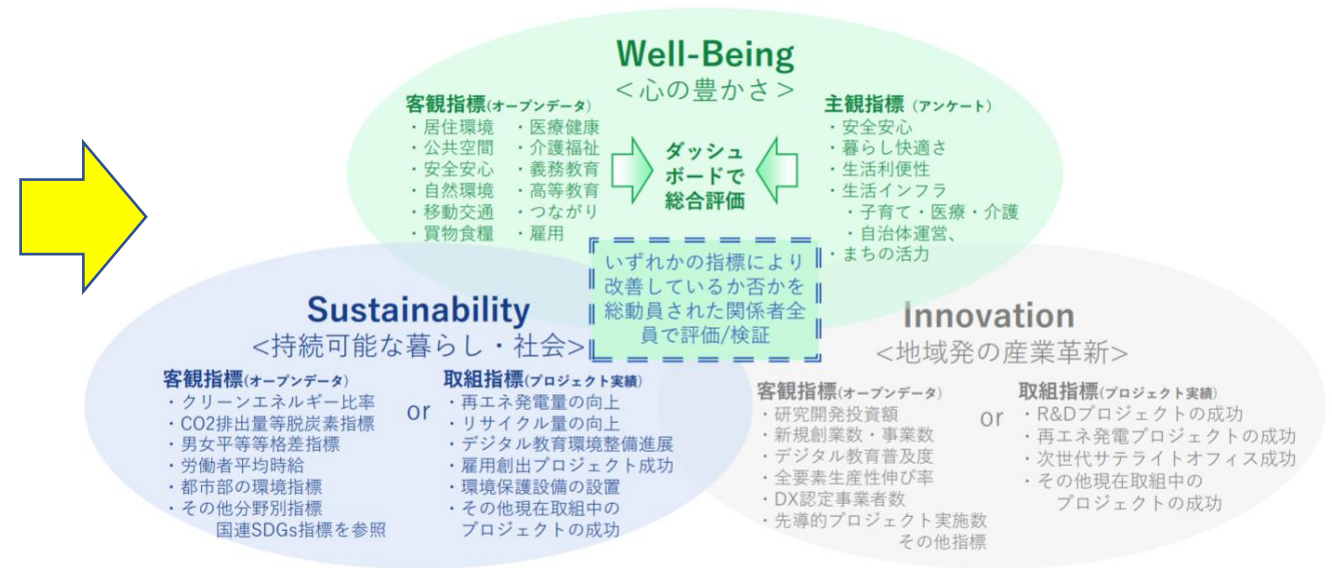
Well-Being
＜心の豊かさ＞

客観指標(オープンデータ)
・居住環境　・医療健康
・公共空間　・介護福祉
・安全安心　・義務教育
・自然環境　・高等教育
・移動交通　・つながり
・買物食糧　・雇用

ダッシュボードで総合評価

主観指標 (アンケート)
・安全安心
・暮らし快適さ
・生活利便性
・生活インフラ
・子育て・医療・介護
・自治体運営、
・まちの活力

いずれかの指標により改善しているか否かを総動員された関係者全員で評価/検証

Sustainability
＜持続可能な暮らし・社会＞

客観指標(オープンデータ)
・クリーンエネルギー比率
・CO2排出量等脱炭素指標
・男女平等等格差指標
・労働者平均時給
・都市部の環境指標
・その他分野別指標
国連SDGs指標を参照

or

取組指標(プロジェクト実績)
・再エネ発電量の向上
・リサイクル量の向上
・デジタル教育環境整備進展
・雇用創出プロジェクト成功
・環境保護設備の設置
・その他現在取組中のプロジェクトの成功

Innovation
＜地域発の産業革新＞

客観指標(オープンデータ)
・研究開発投資額
・新規創業数・事業数
・デジタル教育普及度
・全要素生産性伸び率
・DX認定事業者数
・先導的プロジェクト実施数
その他指標

or

取組指標(プロジェクト実績)
・R&Dプロジェクトの成功
・再エネ発電プロジェクトの成功
・次世代サテライトオフィス成功
・その他現在取組中のプロジェクトの成功